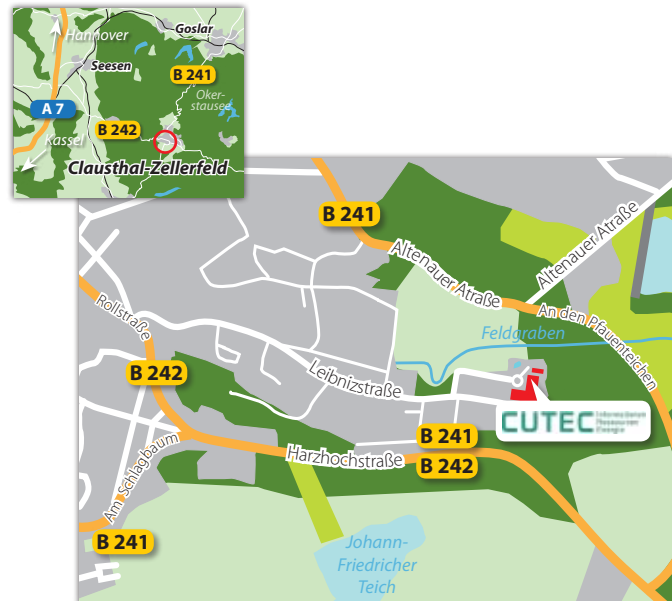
Hannover
Goslar
Seesen
B 241
Oker-
stausee
A 7
B 242
Kassel
Clausthal-Zellerfeld

B 241
Altenauer Atraße
Altenauer Atraße
An den Pfauenteichen
Feldgraben
Rollstraße
B 242
Leibnizstraße
CUTEC
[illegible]
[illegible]
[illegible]
B 241
Harzhochstraße
B 242
Am Schlagbaum
B 241
Johann-
Friedricher
Teich